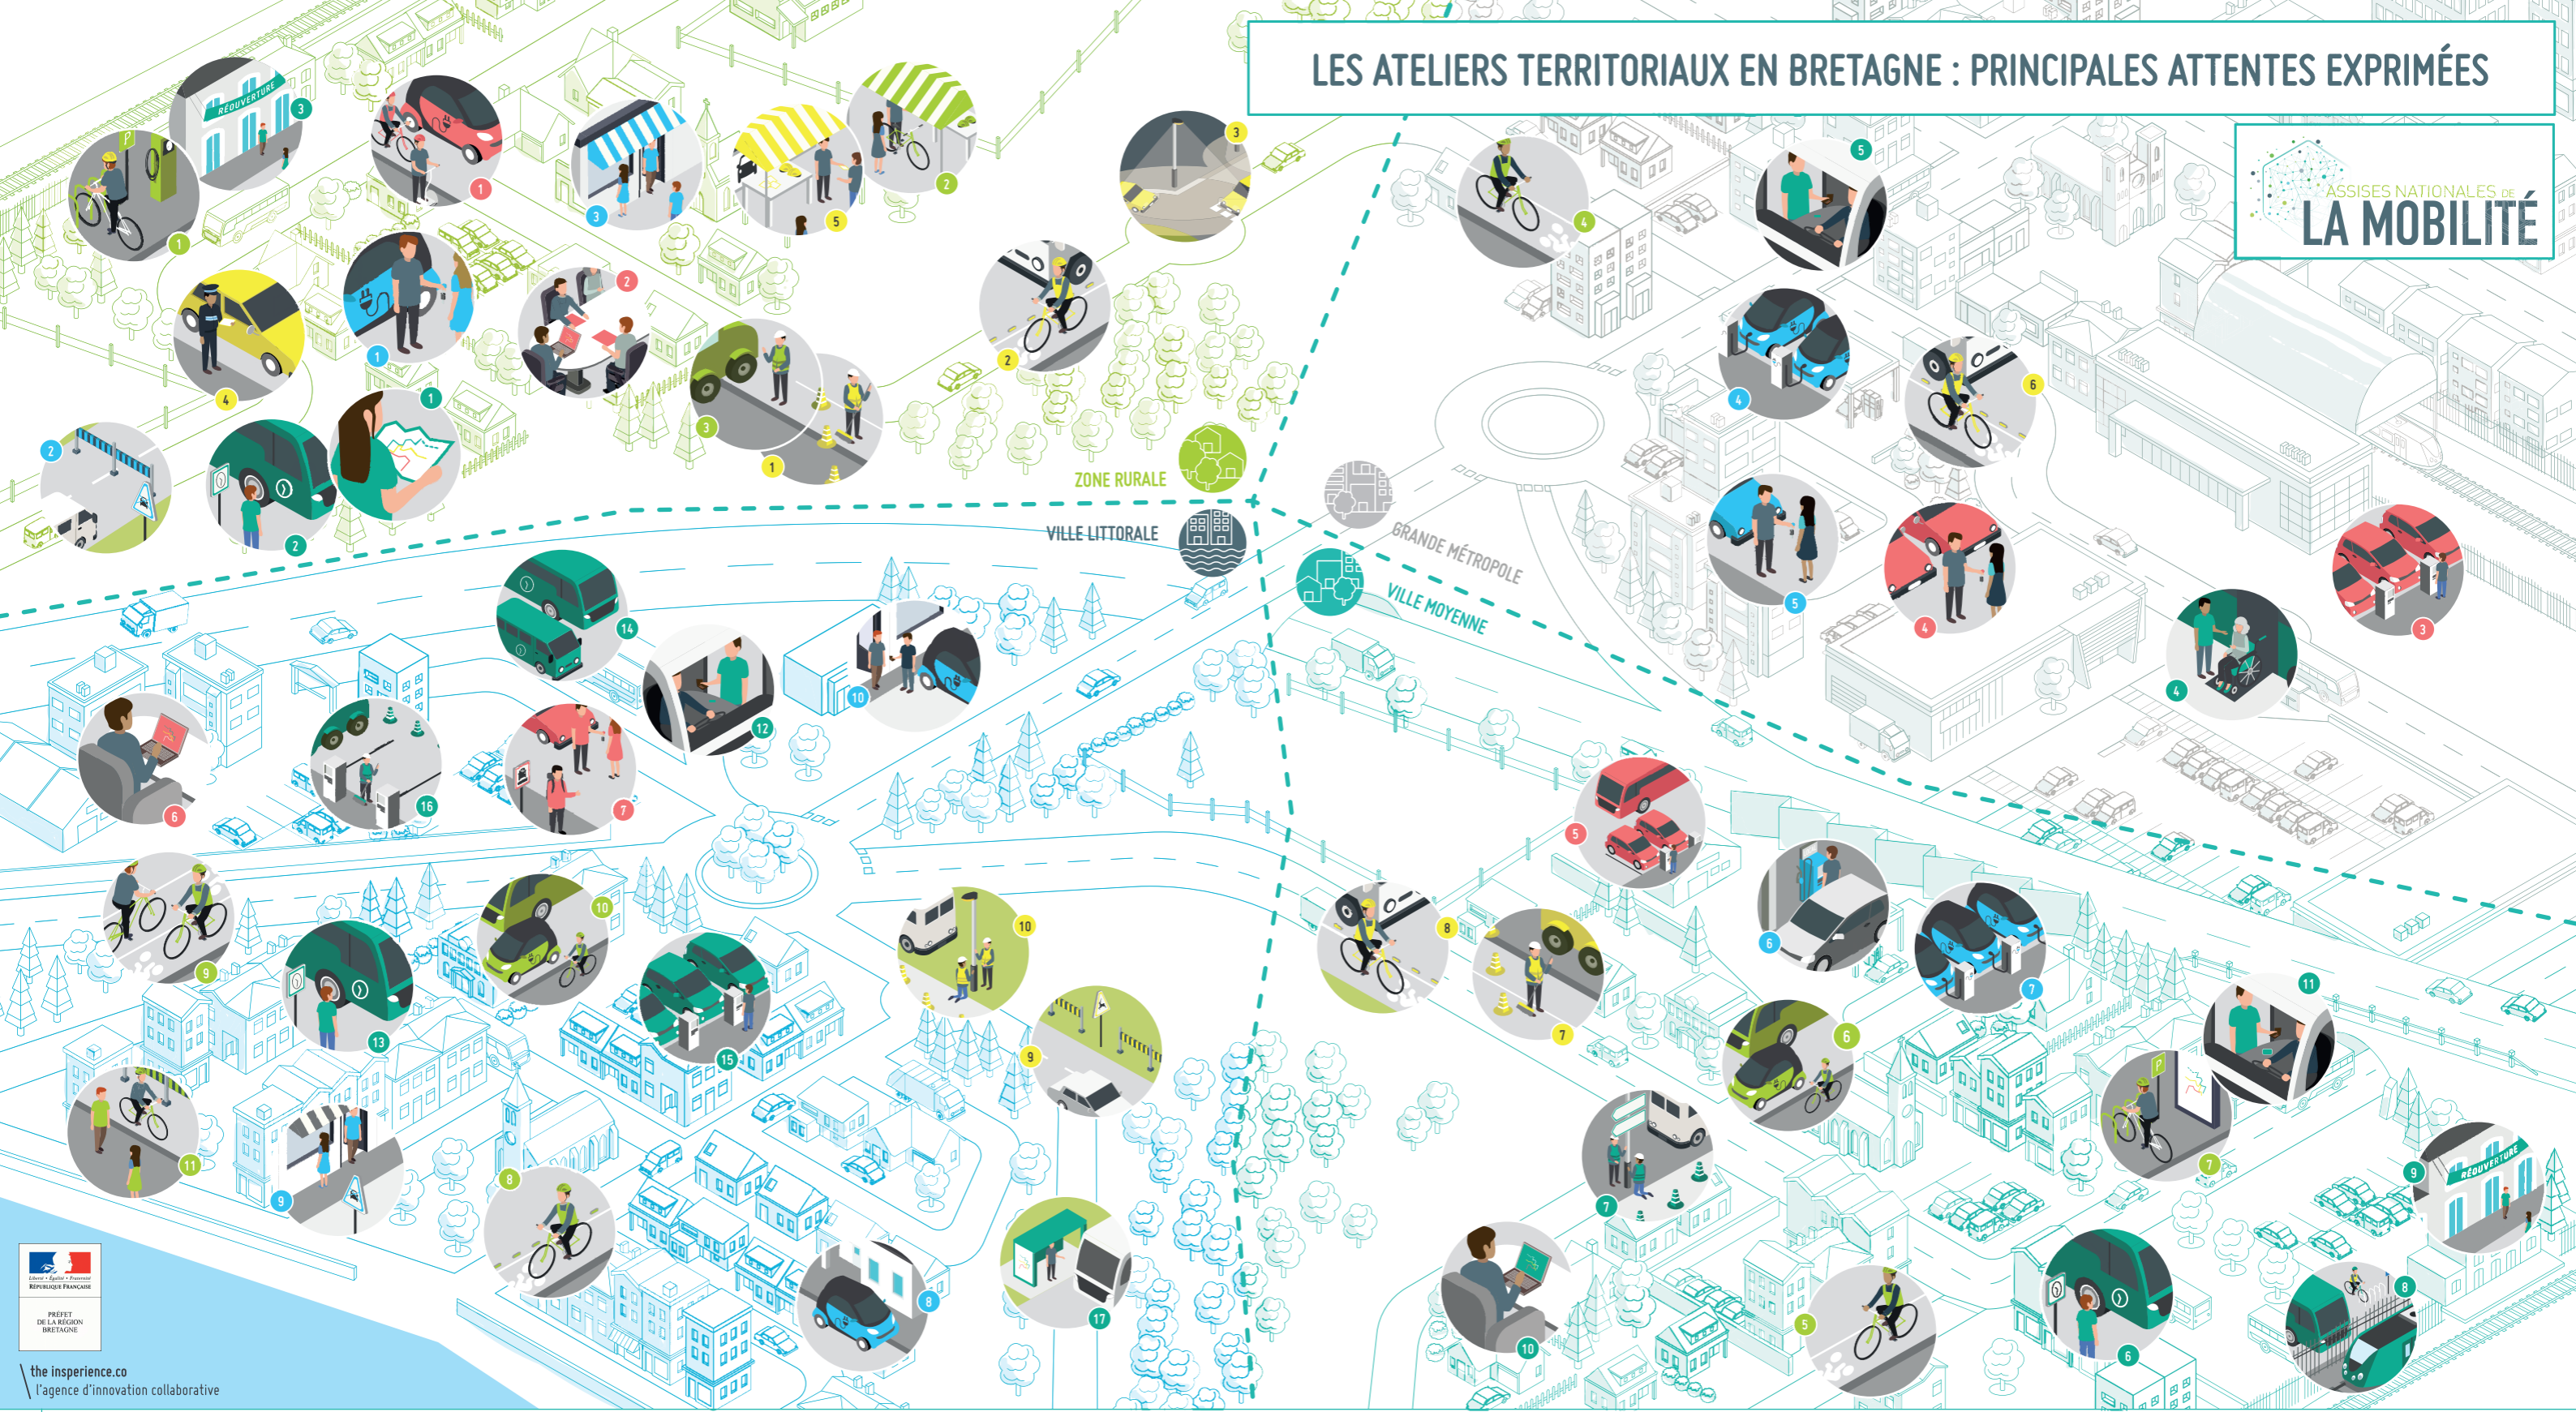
LES ATELIERS TERRITORIAUX EN BRETAGNE : PRINCIPALES ATTENTES EXPRIMÉES

ASSISES NATIONALES DE LA MOBILITÉ

RÉOUVERTURE

3

1

1

3

5

2

3

2

1

4

1

2

3

1

2

2

ZONE RURALE

VILLE LITTORALE

GRANDE MÉTROPOLE

VILLE MOYENNE

4

5

4

6

5

4

3

4

14

12

10

6

16

7

9

10

13

15

10

9

11

9

8

8

17

5

8

7

6

7

11

6

7

7

9

RÉOUVERTURE

10

5

6

8

Liberté • Égalité • Fraternité
RÉPUBLIQUE FRANÇAISE

PRÉFET DE LA RÉGION BRETAGNE

the insperience.co
l'agence d'innovation collaborative